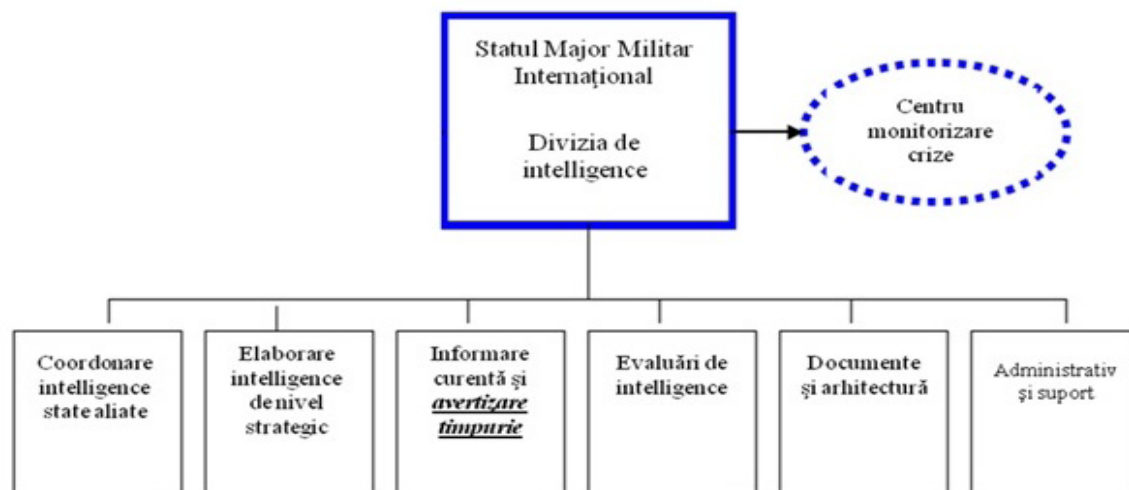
Statul Major Militar Internaţional

Divizia de intelligence

Centru monitorizare crize

Coordonare intelligence state aliate

Elaborare intelligence de nivel strategic

Informare curentă şi ***avertizare timpurie***

Evaluări de intelligence

Documente şi arhitectură

Administrativ şi suport